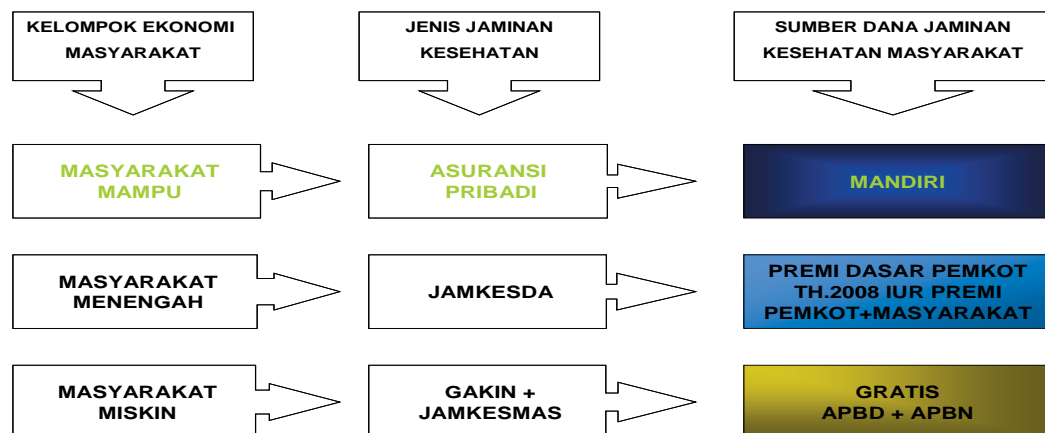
KELOMPOK EKONOMI MASYARAKAT

JENIS JAMINAN KESEHATAN

SUMBER DANA JAMINAN KESEHATAN MASYARAKAT

MASYARAKAT MAMPU

ASURANSI PRIBADI

MANDIRI

MASYARAKAT MENENGAH

JAMKESDA

PREMI DASAR PEMKOT TH.2008 IUR PREMI PEMKOT+MASYARAKAT

MASYARAKAT MISKIN

GAKIN + JAMKESMAS

GRATIS APBD + APBN